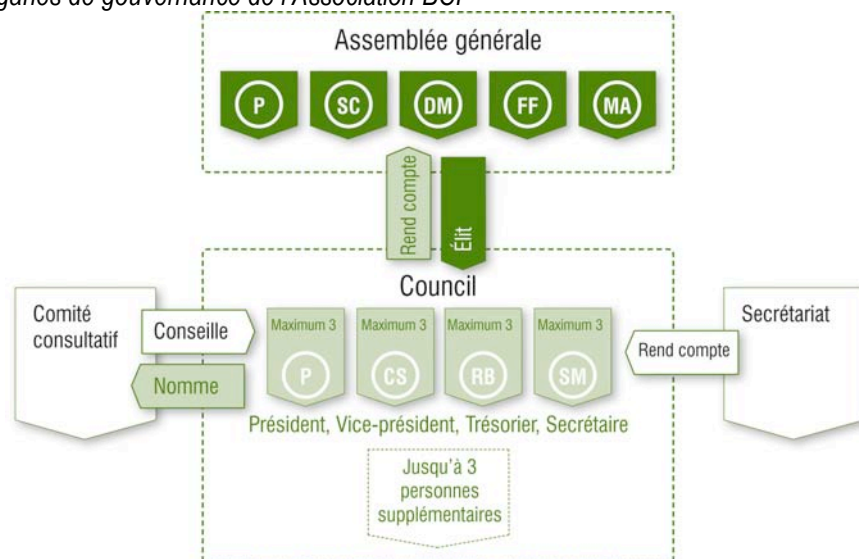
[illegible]ganes de gouvernance de l'Association BCI

Assemblée générale

P SC DM FF MA

Rend compte

Élit

Council

Comité consultatif

Conseille

Nomme

Maximum 3 P

Maximum 3 CS

Maximum 3 RB

Maximum 3 SM

Secrétariat

Rend compte

Président, Vice-président, Trésorier, Secrétaire

Jusqu'à 3 personnes supplémentaires